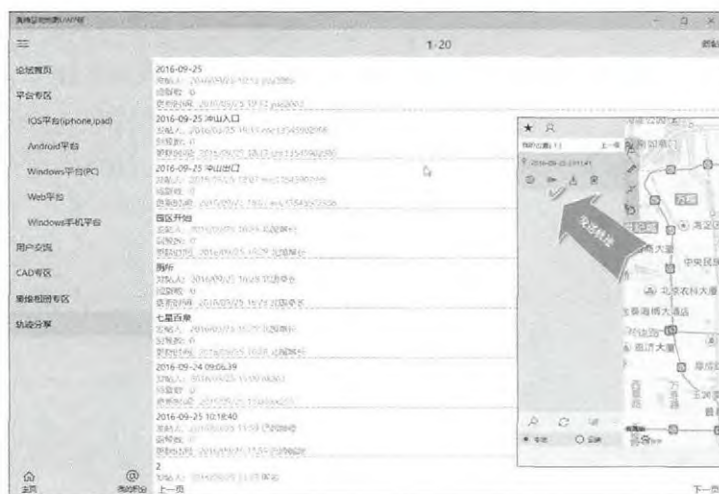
奥维互动地图UWP版

1-20

论坛首页
平台专区
IOS平台(iphone,ipad)
Android平台
Windows平台(PC)
Web平台
Windows手机平台
用户交流
CAD专区
奥维相册专区
轨迹分享

2016-09-25
发帖人: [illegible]
回复数: 0
2016-09-25 冲山入口
发帖人: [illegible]
回复数: 0
2016-09-25 冲山出口
发帖人: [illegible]
回复数: 0
园区开始
发帖人: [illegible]
回复数: 0
围析
发帖人: 2016/09/25 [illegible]
回复数: 0
七星百泉
发帖人: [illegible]
回复数: 0
2016-09-24 09:06:39
发帖人: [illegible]
回复数: 0
2016-09-25 10:18:40
发帖人: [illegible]
回复数: 0
2
发帖人: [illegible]

主页
我的积分
上一页
下一页

发送轨迹

中关村大街
北京农科大酒店
海淀
万寿